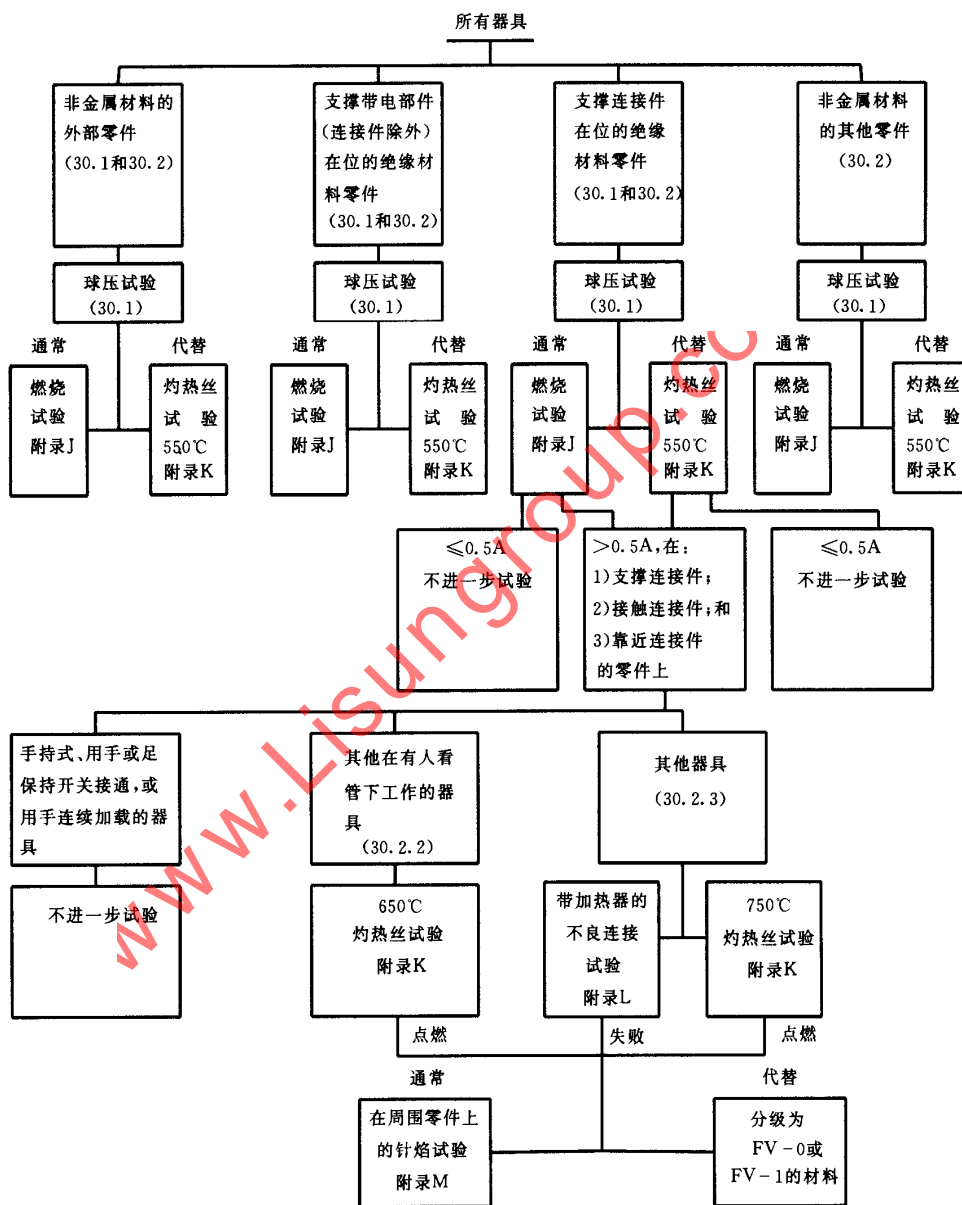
所有器具

非金属材料的外部零件（30.1和30.2）

支撑带电部件（连接件除外）在位的绝缘材料零件（30.1和30.2）

支撑连接件在位的绝缘材料零件（30.1和30.2）

非金属材料的其他零件（30.2）

球压试验（30.1）

球压试验（30.1）

球压试验（30.1）

球压试验（30.1）

通常

燃烧试验附录J

代替

灼热丝试验550℃附录K

通常

燃烧试验附录J

代替

灼热丝试验550℃附录K

通常

燃烧试验附录J

代替

灼热丝试验550℃附录K

通常

燃烧试验附录J

代替

灼热丝试验550℃附录K

≤0.5A 不进一步试验

>0.5A，在：
1）支撑连接件；
2）接触连接件；和
3）靠近连接件的零件上

≤0.5A 不进一步试验

手持式、用手或足保持开关接通，或用手连续加载的器具

其他在有人看管下工作的器具（30.2.2）

其他器具（30.2.3）

不进一步试验

650℃ 灼热丝试验 附录K

带加热器的不良连接试验 附录L

750℃ 灼热丝试验 附录K

点燃

失败

点燃

通常

代替

在周围零件上的针焰试验 附录M

分级为 FV－0或 FV－1的材料

www.Lisungroup.cc